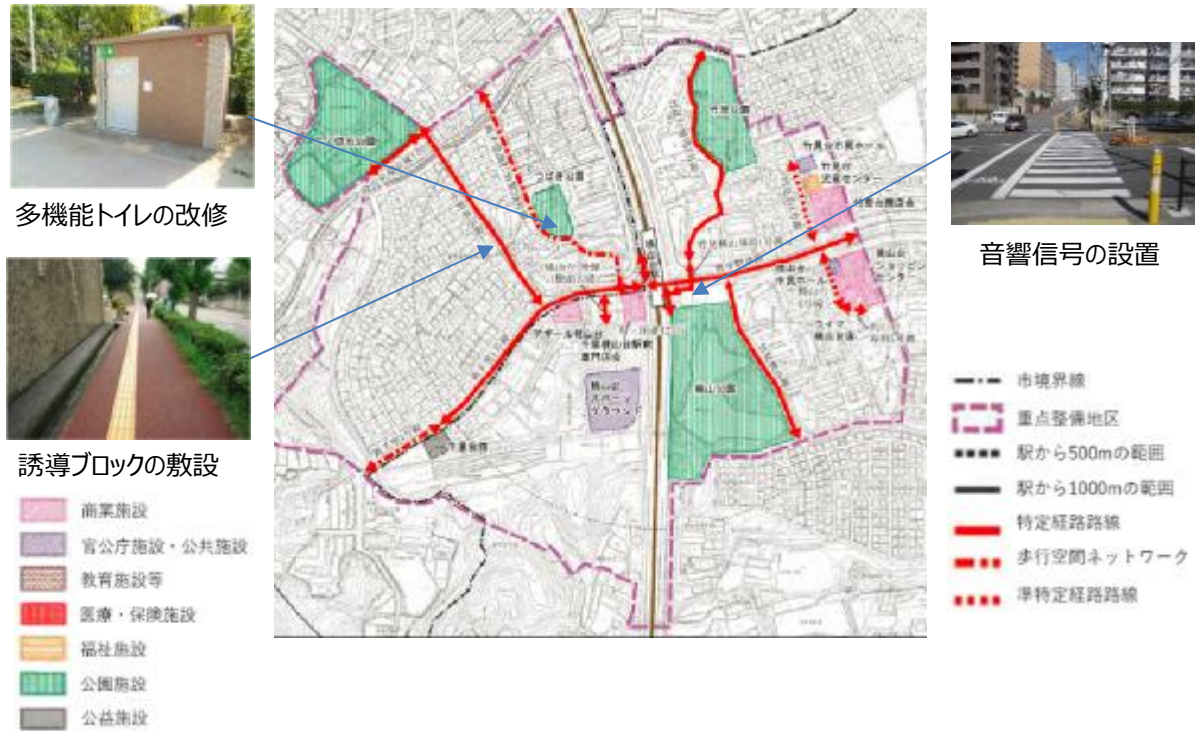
多機能トイレの改修

誘導ブロックの敷設

音響信号の設置

商業施設
官公庁施設・公共施設
教育施設等
医療・保険施設
福祉施設
公園施設
公益施設

市境界線
重点整備地区
駅から500mの範囲
駅から1000mの範囲
特定経路路線
歩行空間ネットワーク
準特定経路路線

つばき公園
竹見台公園
竹見台会館ホール
竹見台児童センター
桃山台公園
千里南公園
桃山台スポーツグラウンド
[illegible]